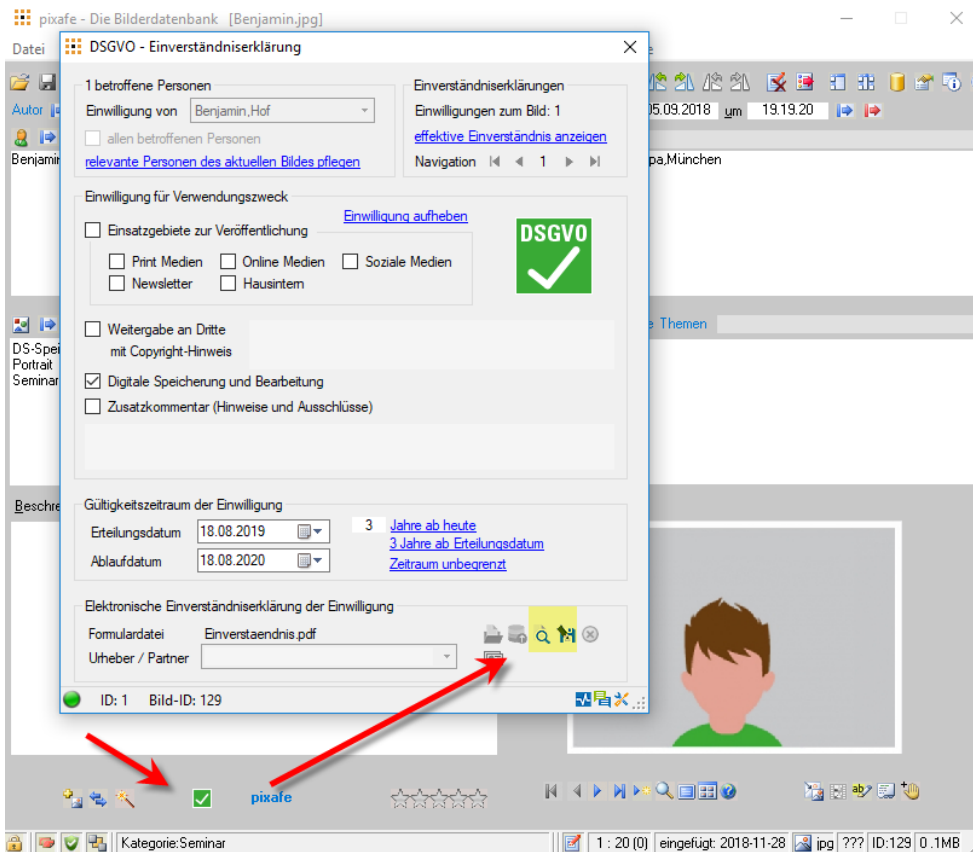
pixafe - Die Bilderdatenbank [Benjamin.jpg]

Datei

Autor

Benjamin

05.09.2018 um 19.19.20

pa,München

DS-Spei
Portrait
Seminar

e Themen

Beschre

DSGVO - Einverständniserklärung

1 betroffene Personen

Einwilligung von Benjamin,Hof

allen betroffenen Personen

relevante Personen des aktuellen Bildes pflegen

Einverständniserklärungen

Einwilligungen zum Bild: 1

effektive Einverständnis anzeigen

Navigation 1

Einwilligung für Verwendungszweck

Einwilligung aufheben

Einsatzgebiete zur Veröffentlichung

Print Medien
Online Medien
Soziale Medien
Newsletter
Hausintern

DSGVO

Weitergabe an Dritte mit Copyright-Hinweis

Digitale Speicherung und Bearbeitung

Zusatzkommentar (Hinweise und Ausschlüsse)

Gültigkeitszeitraum der Einwilligung

Erteilungsdatum 18.08.2019

Ablaufdatum 18.08.2020

3 Jahre ab heute

3 Jahre ab Erteilungsdatum

Zeitraum unbegrenzt

Elektronische Einverständniserklärung der Einwilligung

Formulardatei Einverstaendnis.pdf

Urheber / Partner

ID: 1 Bild-ID: 129

pixafe

Kategorie:Seminar

1 : 20 (0) eingefügt: 2018-11-28 jpg ??? ID:129 0.1MB